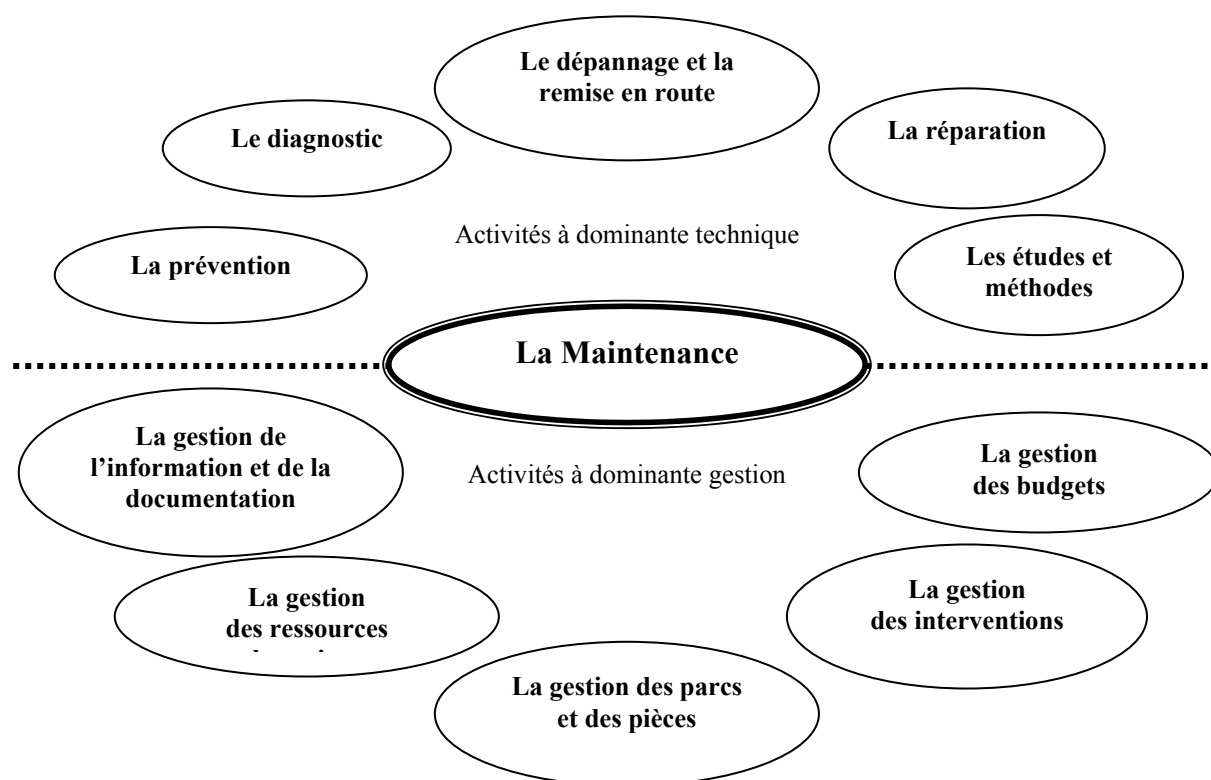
Le dépannage et la remise en route

Le diagnostic

La réparation

Activités à dominante technique

La prévention

Les études et méthodes

La Maintenance

La gestion de l'information et de la documentation

Activités à dominante gestion

La gestion des budgets

La gestion des ressources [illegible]

La gestion des interventions

La gestion des parcs et des pièces